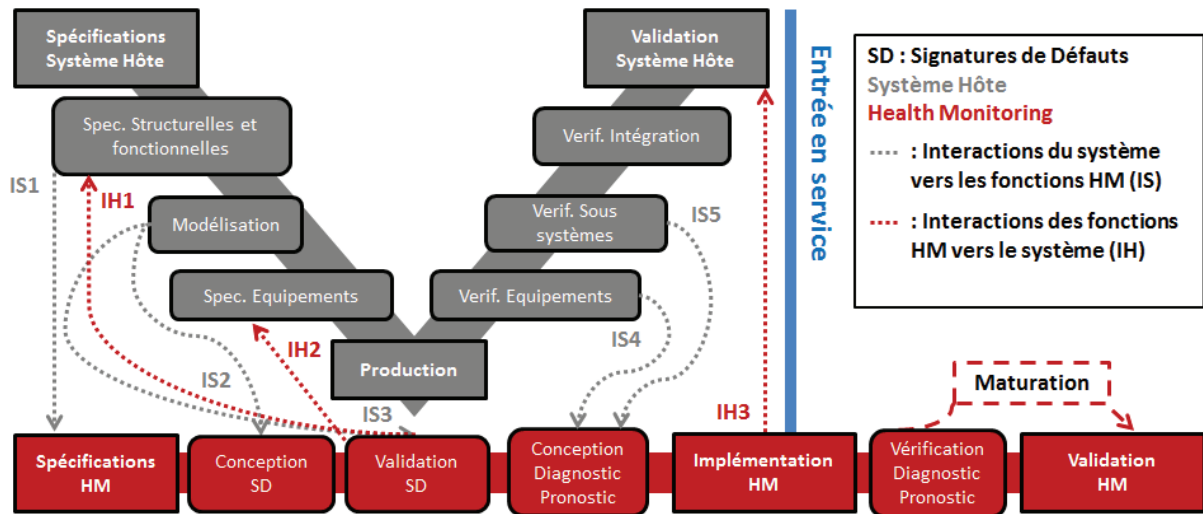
Spécifications Système Hôte

Spec. Structurelles et fonctionnelles

Modélisation

Spec. Equipements

Production

Verif. Equipements

Verif. Sous systèmes

Verif. Intégration

Validation Système Hôte

Entrée en service

SD : Signatures de Défauts
Système Hôte
Health Monitoring
: Interactions du système vers les fonctions HM (IS)
: Interactions des fonctions HM vers le système (IH)

IS1
IH1
IS2
IH2
IS3
IS4
IS5
IH3

Maturation

Spécifications HM

Conception SD

Validation SD

Conception Diagnostic Pronostic

Implémentation HM

Vérification Diagnostic Pronostic

Validation HM